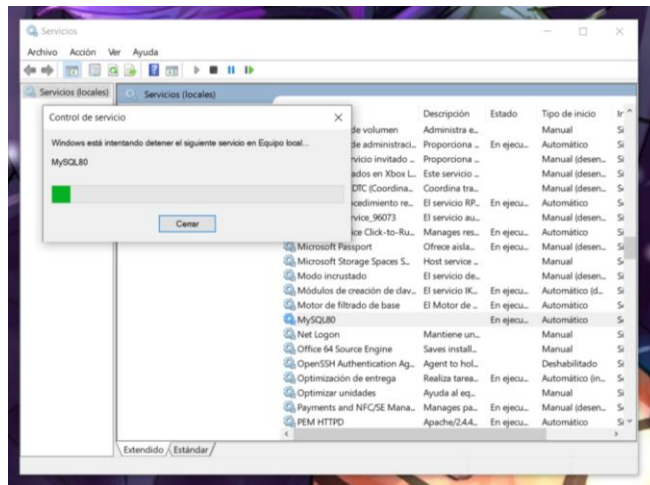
Servicios

Archivo Acción Ver Ayuda

Servicios (locales)

Servicios (locales)

Control de servicio

Windows está intentando detener el siguiente servicio en Equipo local...

MySQL80

Cerrar

| | Descripción | Estado | Tipo de inicio | Ir |
|---|---|---|---|---|
| de volumen | Administra e... | | Manual | Si |
| de administraci... | Proporciona ... | En ejecu... | Automático | Si |
| rvicio invitado ... | Proporciona ... | | Manual (desen... | Si |
| ados en Xbox L... | Este servicio ... | | Manual (desen... | Si |
| DTC (Coordina... | Coordina tra... | | Manual (desen... | Si |
| ocedimiento re... | El servicio RP... | En ejecu... | Automático | Si |
| rvice_96073 | El servicio au... | | Manual (desen... | Si |
| ce Click-to-Ru... | Manages res... | En ejecu... | Automático | Si |
| Microsoft Passport | Ofrece aisla... | En ejecu... | Manual (desen... | Si |
| Microsoft Storage Spaces S... | Host service ... | | Manual | Si |
| Modo incrustado | El servicio de... | | Manual (desen... | Si |
| Módulos de creación de clav... | El servicio IK... | En ejecu... | Automático (d... | Si |
| Motor de filtrado de base | El Motor de ... | En ejecu... | Automático | Si |
| MySQL80 | | En ejecu... | Automático | Si |
| Net Logon | Mantiene un... | | Manual | Si |
| Office 64 Source Engine | Saves install... | | Manual | Si |
| OpenSSH Authentication Ag... | Agent to hol... | | Deshabilitado | Si |
| Optimización de entrega | Realiza tarea... | En ejecu... | Automático (in... | Si |
| Optimizar unidades | Ayuda al eq... | | Manual | Si |
| Payments and NFC/SE Mana... | Manages pa... | En ejecu... | Manual (desen... | Si |
| PEM HTTPD | Apache/2.4.4... | En ejecu... | Automático | Si |

Extendido Estándar